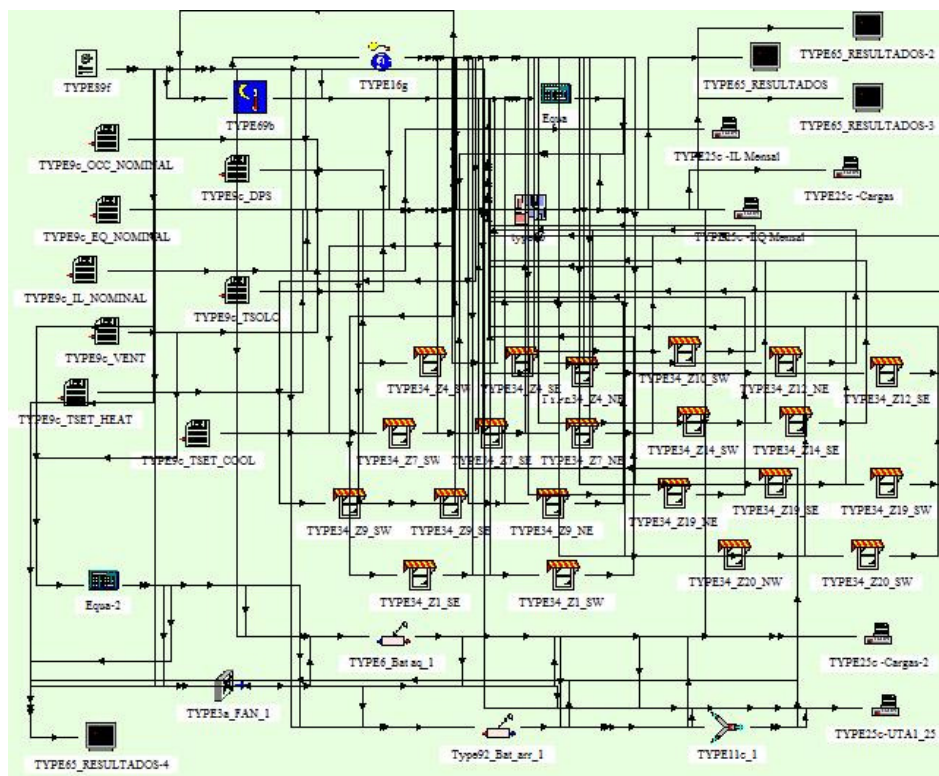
TYPE59f

TYPE69b

TYPE16g

Equa

TYPE65_RESULTADOS-2

TYPE65_RESULTADOS

TYPE65_RESULTADOS-3

TYPE9c_OCC_NOMINAL

TYPE9c_DPS

TYPE25c -IL Mensal

TYPE25c -Cargas

TYPE9c_EQ_NOMINAL

TYPE25c -EQ Mensal

TYPE9c_IL_NOMINAL

TYPE9c_TSOLC

TYPE9c_VENT

TYPE9c_TSET_HEAT

TYPE9c_TSET_COOL

TYPE34_Z4_SW

TYPE34_Z4_SE

TYPE34_Z4_NE

TYPE34_Z10_SW

TYPE34_Z12_NE

TYPE34_Z12_SE

TYPE34_Z7_SW

TYPE34_Z7_SE

TYPE34_Z7_NE

TYPE34_Z14_SW

TYPE34_Z14_SE

TYPE34_Z9_SW

TYPE34_Z9_SE

TYPE34_Z9_NE

TYPE34_Z19_NE

TYPE34_Z19_SE

TYPE34_Z19_SW

TYPE34_Z20_NW

TYPE34_Z20_SW

Equa-2

TYPE34_Z1_SE

TYPE34_Z1_SW

TYPE6_Bat aq_1

TYPE25c -Cargas-2

TYPE3a_FAN_1

Type92_Bat_arr_1

TYPE11c_1

TYPE25c-UTA1_25

TYPE65_RESULTADOS-4